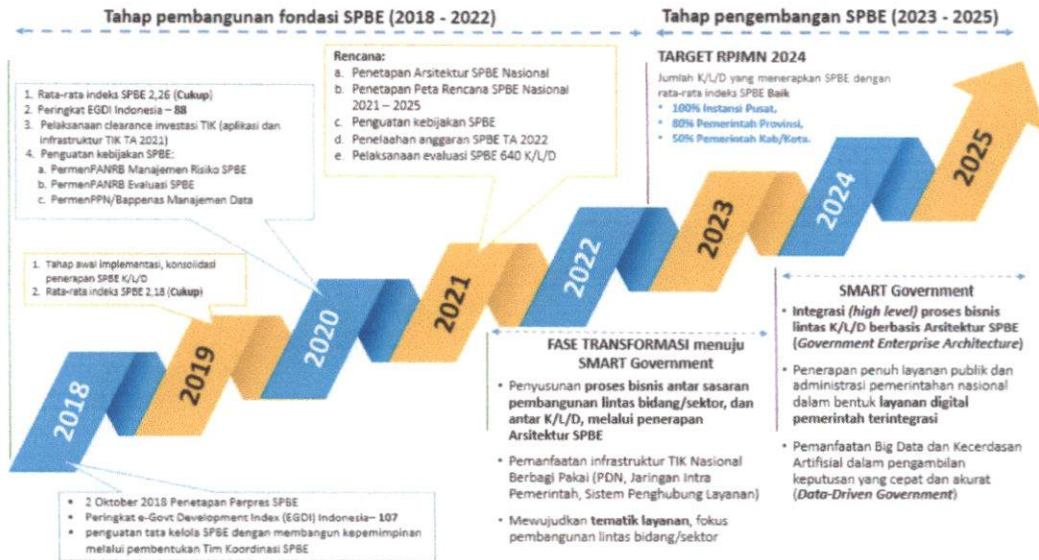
Tahap pembangunan fondasi SPBE (2018 - 2022)

Tahap pengembangan SPBE (2023 - 2025)

1. Rata-rata indeks SPBE 2,26 (Cukup)
2. Peringkat EGDI Indonesia – 88
3. Pelaksanaan clearance investasi TIK (aplikasi dan infrastruktur TIK TA 2021)
4. Penguatan kebijakan SPBE:
a. PermenPANRB Manajemen Risiko SPBE
b. PermenPANRB Evaluasi SPBE
c. PermenPPN/Bappenas Manajemen Data

Rencana:
a. Penetapan Arsitektur SPBE Nasional
b. Penetapan Peta Rencana SPBE Nasional 2021 – 2025
c. Penguatan kebijakan SPBE
d. Penelaahan anggaran SPBE TA 2022
e. Pelaksanaan evaluasi SPBE 640 K/L/D

TARGET RPJMN 2024
Jumlah K/L/D yang menerapkan SPBE dengan rata-rata indeks SPBE Baik
• 100% Instansi Pusat.
• 80% Pemerintah Provinsi.
• 50% Pemerintah Kab/Kota.

1. Tahap awal implementasi, konsolidasi penerapan SPBE K/L/D
2. Rata-rata indeks SPBE 2,18 (Cukup)

2018
2019
2020
2021
2022
2023
2024
2025

SMART Government
• Integrasi (high level) proses bisnis lintas K/L/D berbasis Arsitektur SPBE (Government Enterprise Architecture)
• Penerapan penuh layanan publik dan administrasi pemerintahan nasional dalam bentuk layanan digital pemerintah terintegrasi
• Pemanfaatan Big Data dan Kecerdasan Artifisial dalam pengambilan keputusan yang cepat dan akurat (Data-Driven Government)

FASE TRANSFORMASI menuju SMART Government
• Penyusunan proses bisnis antar sasaran pembangunan lintas bidang/sektor, dan antar K/L/D, melalui penerapan Arsitektur SPBE
• Pemanfaatan infrastruktur TIK Nasional Berbagi Pakai (PDN, Jaringan Intra Pemerintah, Sistem Penghubung Layanan)
• Mewujudkan tematik layanan, fokus pembangunan lintas bidang/sektor

• 2 Oktober 2018 Penetapan Perpres SPBE
• Peringkat e-Govt Development Index (EGDI) Indonesia– 107
• penguatan tata kelola SPBE dengan membangun kepemimpinan melalui pembentukan Tim Koordinasi SPBE